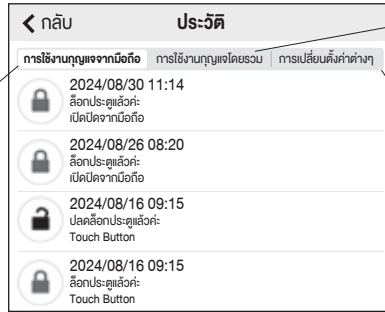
< กลับ ประวัติ

การใช้งานกุญแจจากมือถือ | การใช้งานกุญแจโดยรวม | การเปลี่ยนตั้งค่าต่างๆ

2024/08/30 11:14
ล็อกประตูแล้วค่ะ
เปิดปิดจากมือถือ

2024/08/26 08:20
ล็อกประตูแล้วค่ะ
เปิดปิดจากมือถือ

2024/08/16 09:15
ปลดล็อกประตูแล้วค่ะ
Touch Button

2024/08/16 09:15
ล็อกประตูแล้วค่ะ
Touch Button